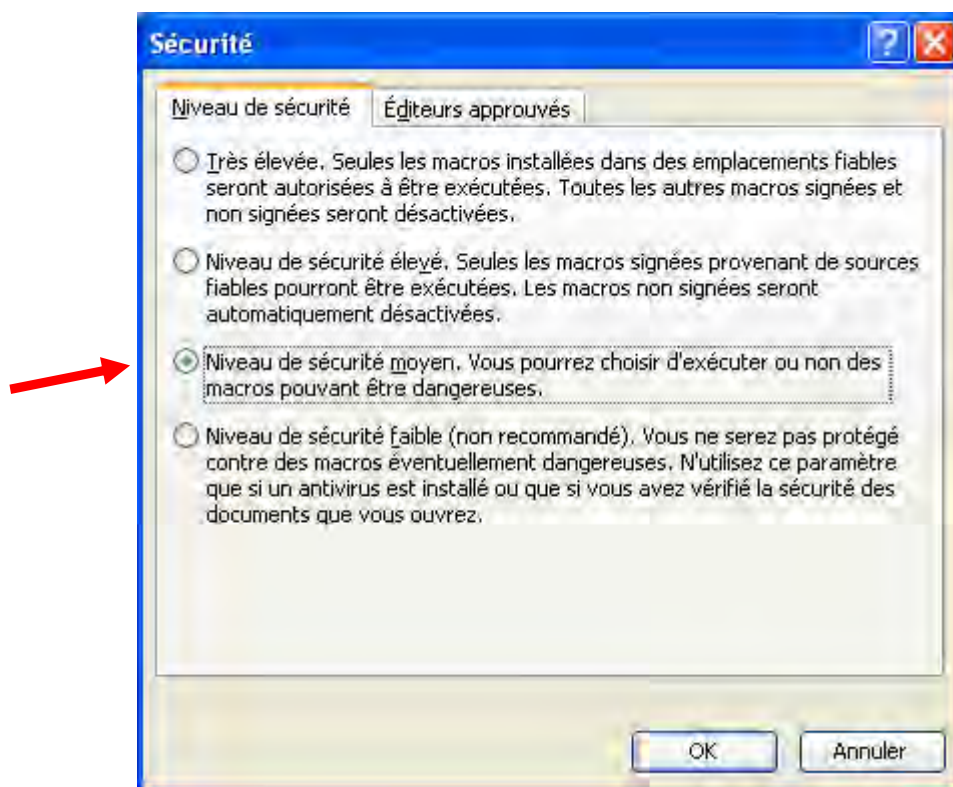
Sécurité

?

Niveau de sécurité

Éditeurs approuvés

Très élevée. Seules les macros installées dans des emplacements fiables seront autorisées à être exécutées. Toutes les autres macros signées et non signées seront désactivées.

Niveau de sécurité élevé. Seules les macros signées provenant de sources fiables pourront être exécutées. Les macros non signées seront automatiquement désactivées.

Niveau de sécurité moyen. Vous pourrez choisir d'exécuter ou non des macros pouvant être dangereuses.

Niveau de sécurité faible (non recommandé). Vous ne serez pas protégé contre des macros éventuellement dangereuses. N'utilisez ce paramètre que si un antivirus est installé ou que si vous avez vérifié la sécurité des documents que vous ouvrez.

OK

Annuler